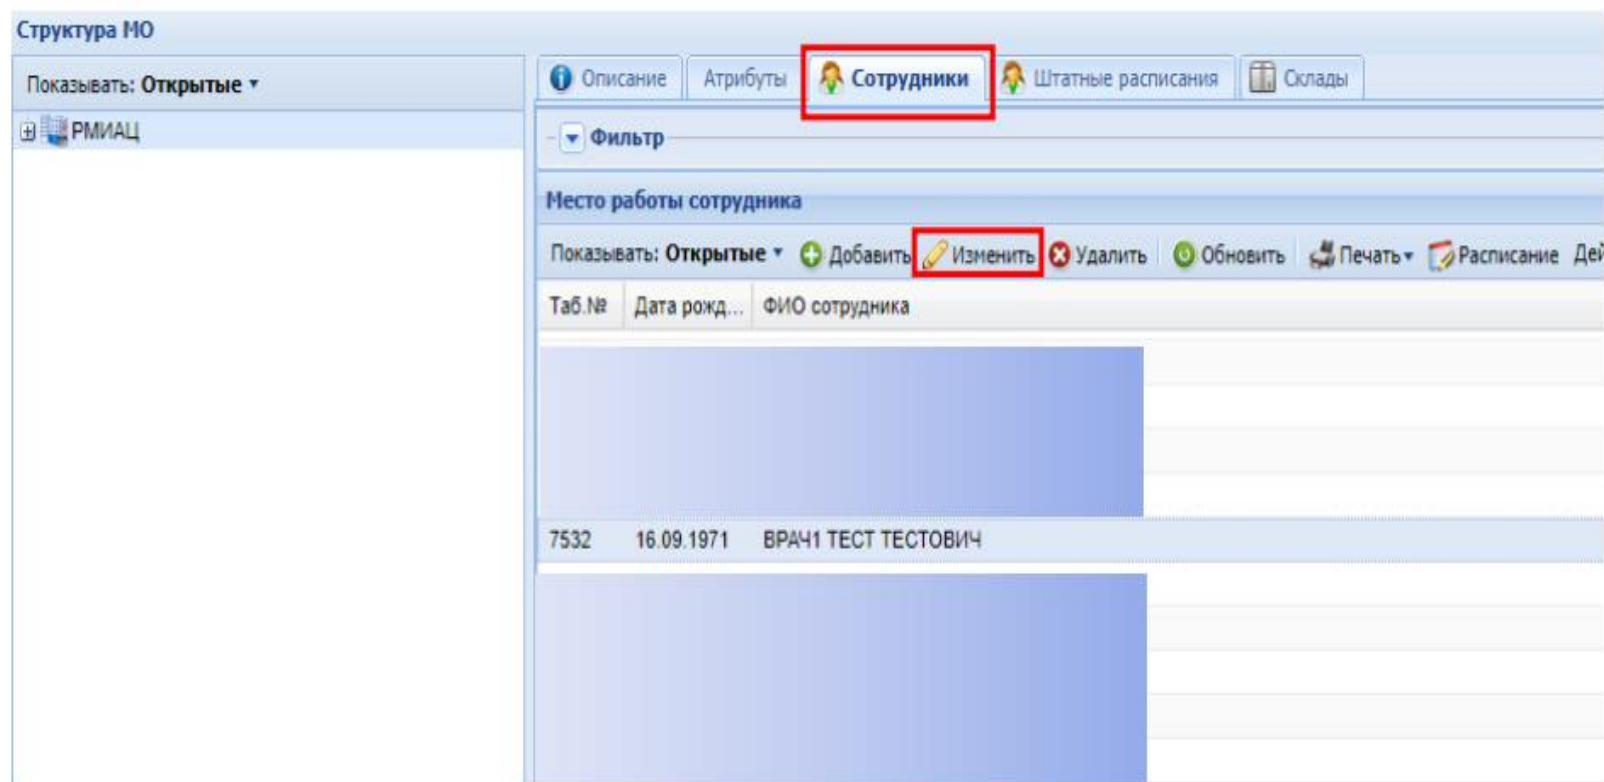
Структура МО

Показывать: Открытые ▾

РМИАЦ

Описание | Атрибуты | Сотрудники | Штатные расписания | Склады

Фильтр

Место работы сотрудника

Показывать: Открытые ▾ Добавить Изменить Удалить Обновить Печать ▾ Расписание Де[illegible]

| Таб.№ | Дата рожд... | ФИО сотрудника |
|---|---|---|
| 7532 | 16.09.1971 | ВРАЧ1 ТЕСТ ТЕСТОВИЧ |